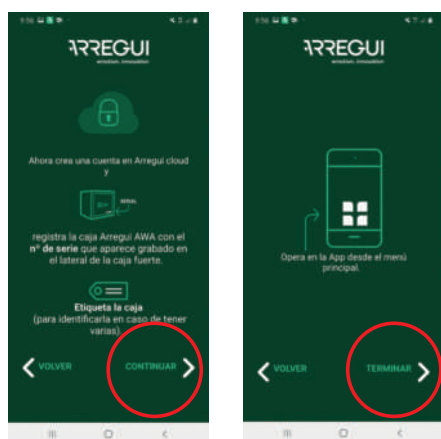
1:56

ARREGUI
emotion. innovation

Ahora crea una cuenta en Arregui cloud y

SERIAL

registra la caja Arregui AWA con el **nº de serie** que aparece grabado en el lateral de la caja fuerte.

**Etiqueta la caja**
(para identificarla en caso de tener varias)

< VOLVER

CONTINUAR >

1:56

ARREGUI
emotion. innovation

Opera en la App desde el menú principal.

< VOLVER

TERMINAR >